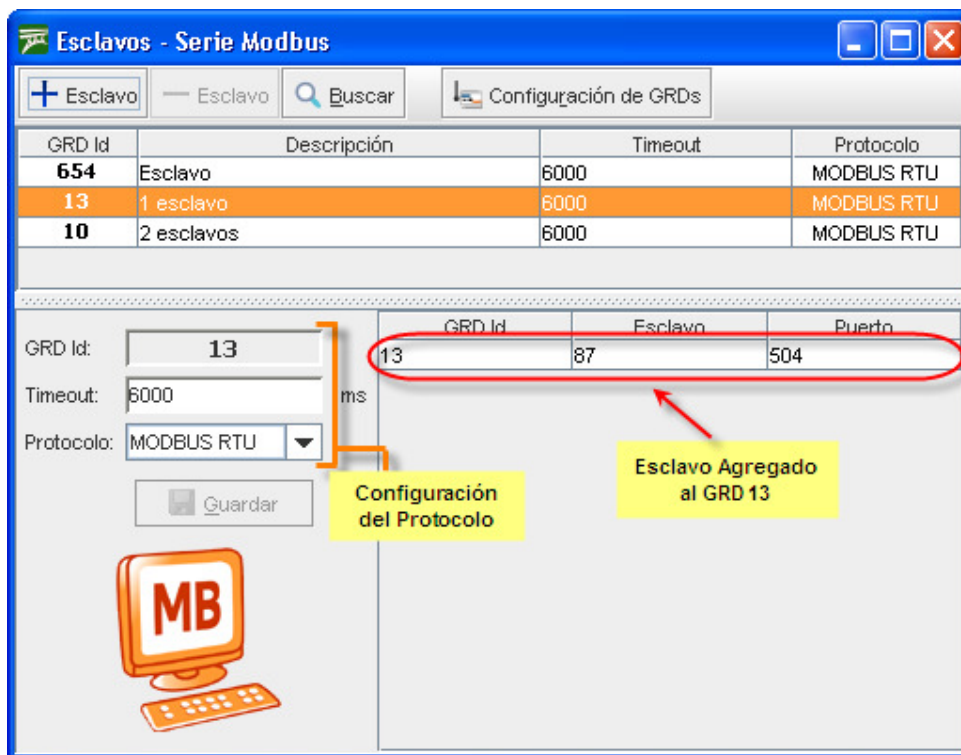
Esclavos - Serie Modbus

+ Esclavo — Esclavo Buscar Configuración de GRDs

| GRD Id | Descripción | Timeout | Protocolo |
|---|---|---|---|
| 654 | Esclavo | 6000 | MODBUS RTU |
| 13 | 1 esclavo | 6000 | MODBUS RTU |
| 10 | 2 esclavos | 6000 | MODBUS RTU |

GRD Id: 13
Timeout: 6000 ms
Protocolo: MODBUS RTU

Guardar

Configuración del Protocolo

MB

| GRD Id | Esclavo | Puerto |
|---|---|---|
| 13 | 87 | 504 |

Esclavo Agregado al GRD 13